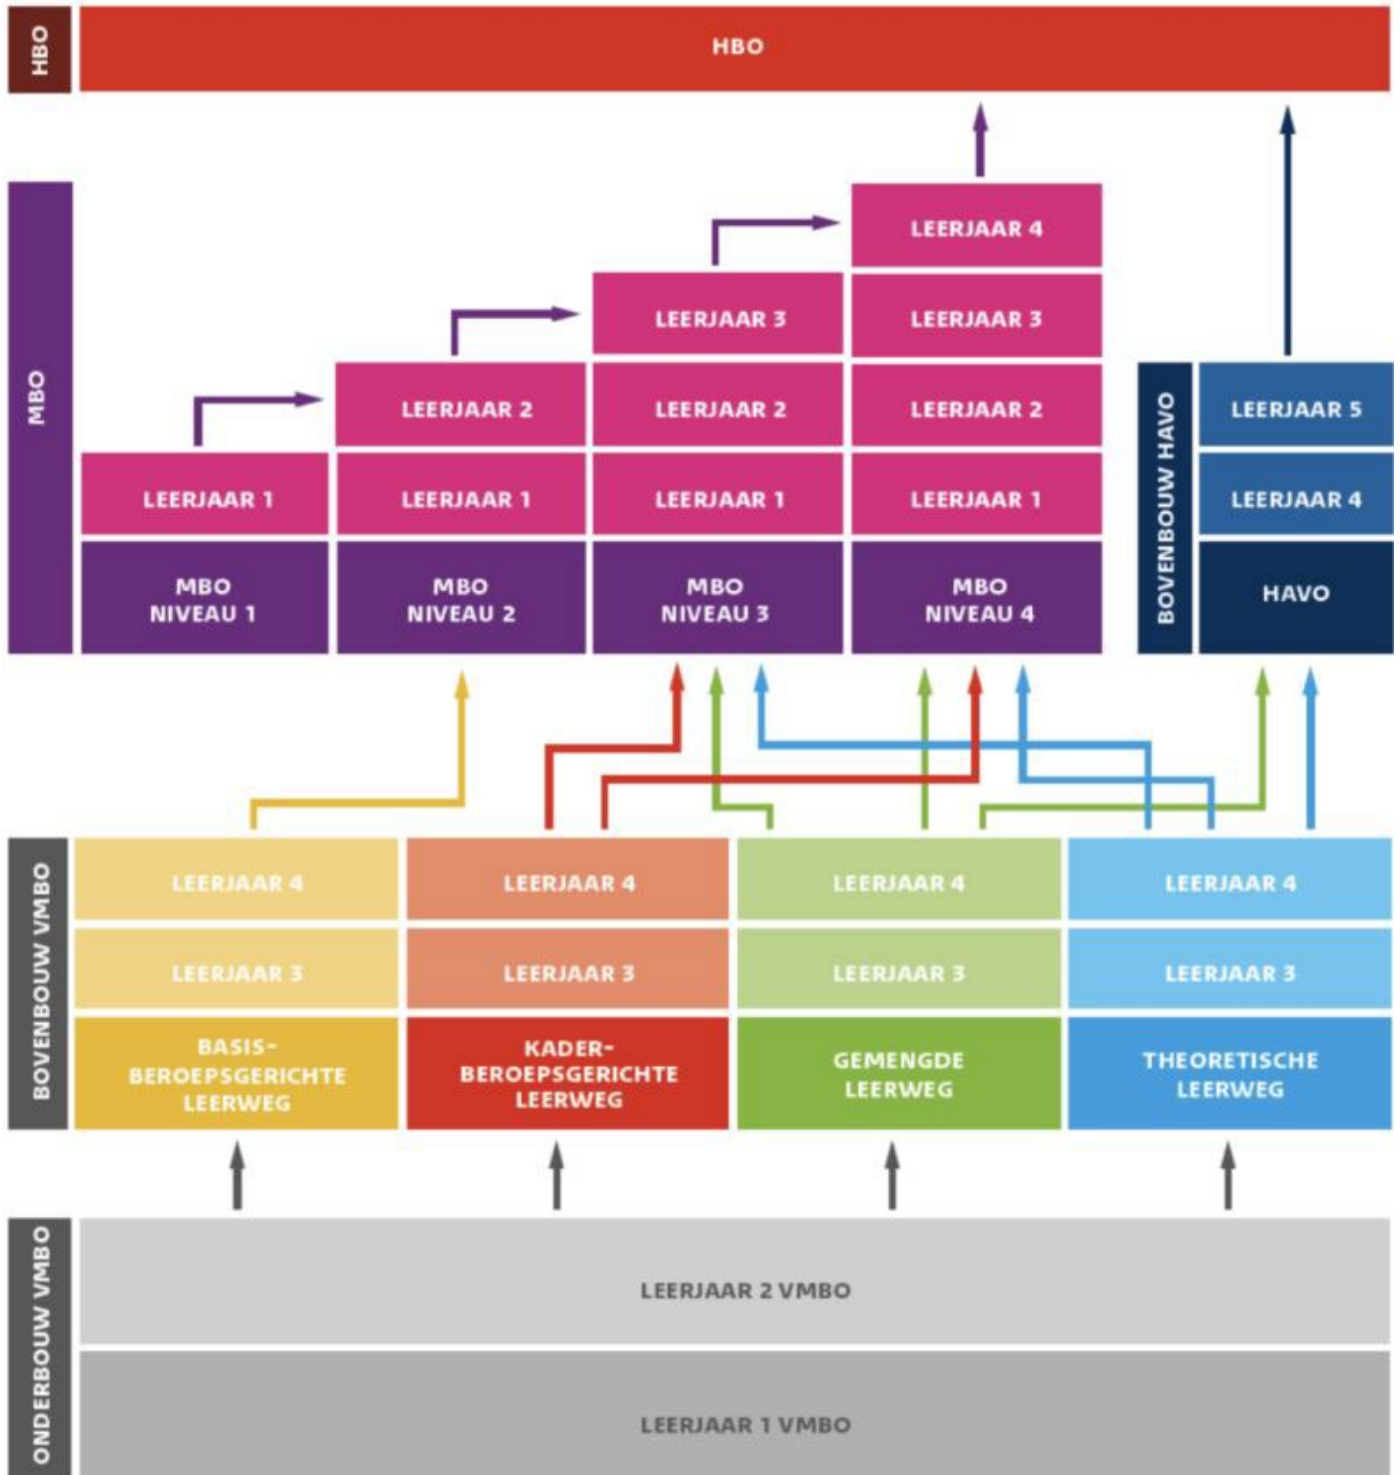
HBO

HBO

MBO

LEERJAAR 4

LEERJAAR 3
LEERJAAR 3

LEERJAAR 2
LEERJAAR 2
LEERJAAR 2

LEERJAAR 1
LEERJAAR 1
LEERJAAR 1
LEERJAAR 1

MBO NIVEAU 1
MBO NIVEAU 2
MBO NIVEAU 3
MBO NIVEAU 4

BOVENBOUW HAVO

LEERJAAR 5
LEERJAAR 4
HAVO

BOVENBOUW VMBO

LEERJAAR 4
LEERJAAR 4
LEERJAAR 4
LEERJAAR 4

LEERJAAR 3
LEERJAAR 3
LEERJAAR 3
LEERJAAR 3

BASIS-BEROEPSGERICHTE LEERWEG
KADER-BEROEPSGERICHTE LEERWEG
GEMENGDE LEERWEG
THEORETISCHE LEERWEG

ONDERBOUW VMBO

LEERJAAR 2 VMBO

LEERJAAR 1 VMBO